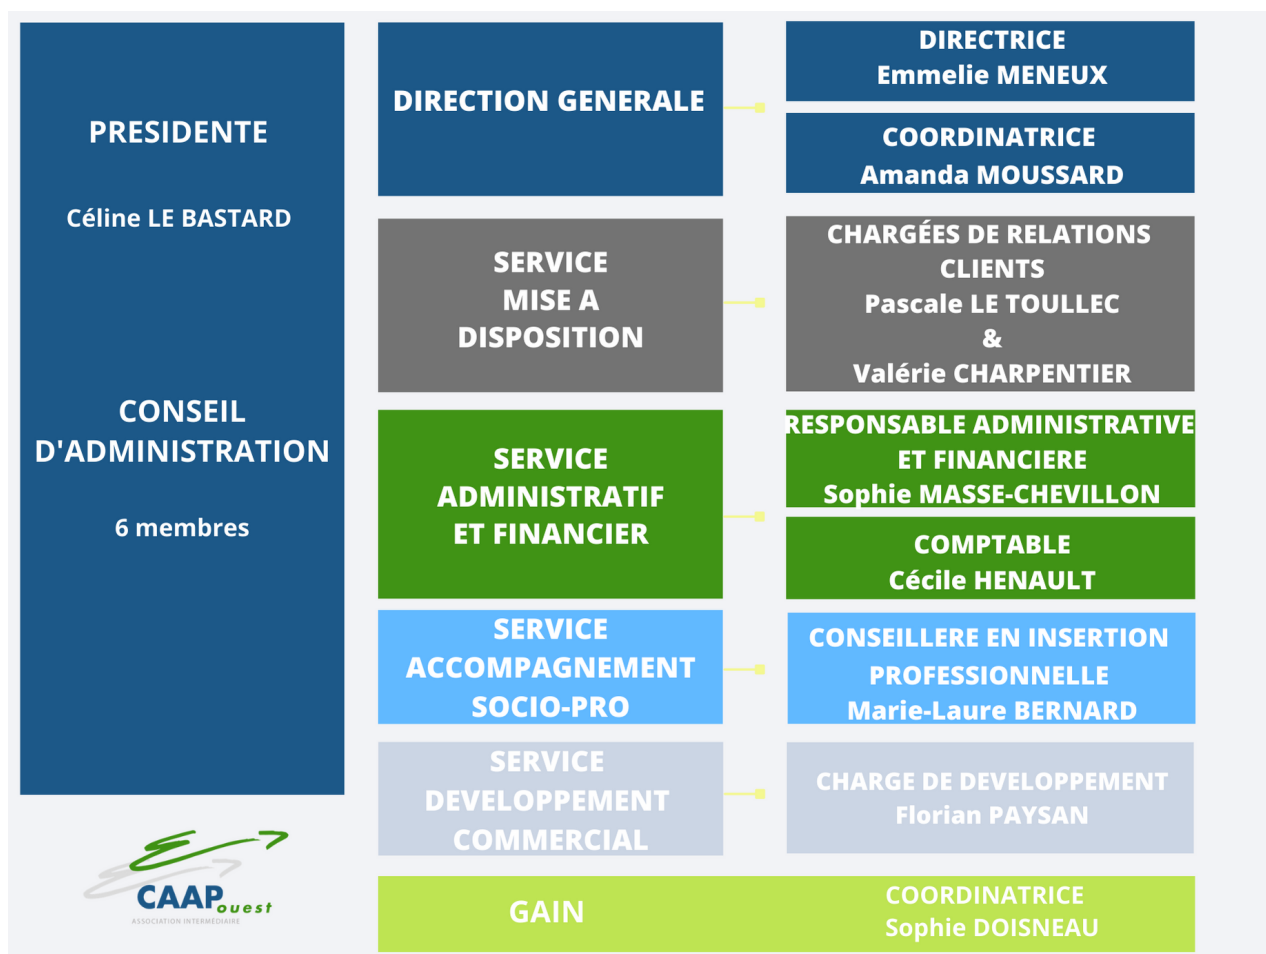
PRESIDENTE

Céline LE BASTARD

CONSEIL D'ADMINISTRATION

6 membres

DIRECTION GENERALE

DIRECTRICE
Emmelie MENEUX

COORDINATRICE
Amanda MOUSSARD

SERVICE
MISE A
DISPOSITION

CHARGÉES DE RELATIONS CLIENTS
Pascale LE TOULLEC
&
Valérie CHARPENTIER

SERVICE
ADMINISTRATIF
ET FINANCIER

RESPONSABLE ADMINISTRATIVE ET FINANCIERE
Sophie MASSE-CHEVILLON

COMPTABLE
Cécile HENAULT

SERVICE
ACCOMPAGNEMENT
SOCIO-PRO

CONSEILLERE EN INSERTION PROFESSIONNELLE
Marie-Laure BERNARD

SERVICE
DEVELOPPEMENT
COMMERCIAL

CHARGE DE DEVELOPPEMENT
Florian PAYSAN

CAAP ouest
ASSOCIATION INTERMÉDIAIRE

GAIN

COORDINATRICE
Sophie DOISNEAU